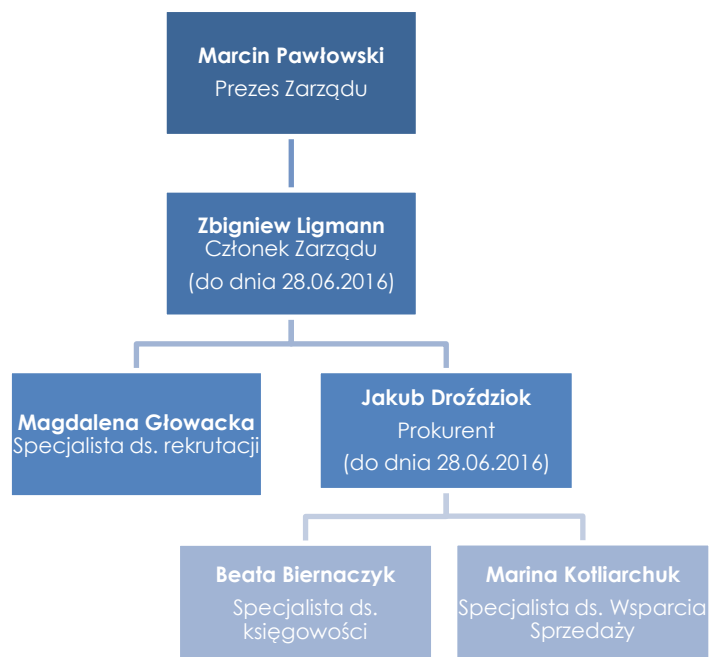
Marcin Pawłowski
Prezes Zarządu

Zbigniew Ligmann
Członek Zarządu
(do dnia 28.06.2016)

Magdalena Głowacka
Specjalista ds. rekrutacji

Jakub Droździok
Prokurent
(do dnia 28.06.2016)

Beata Biernaczyk
Specjalista ds. księgowości

Marina Kotliarchuk
Specjalista ds. Wsparcia Sprzedaży